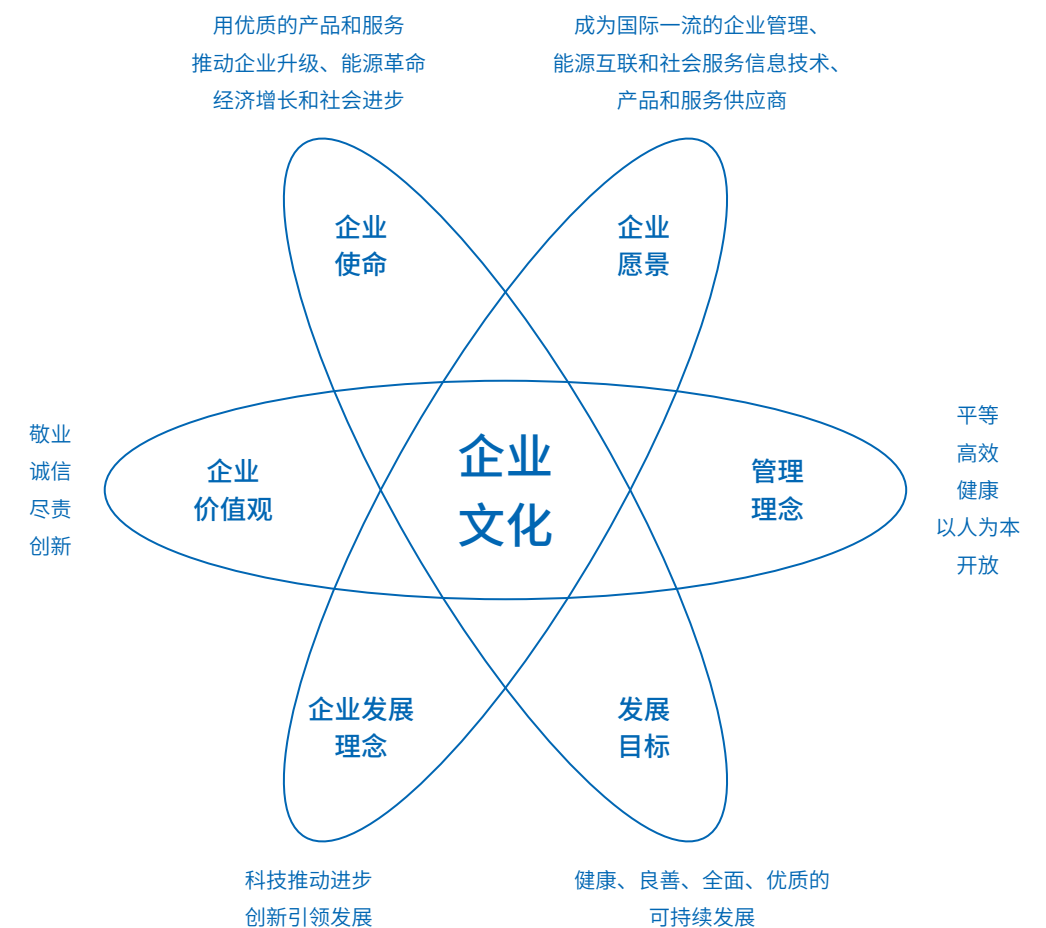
用优质的产品和服务
推动企业升级、能源革命
经济增长和社会进步

成为国际一流的企业管理、
能源互联和社会服务信息技术、
产品和服务供应商

企业
使命

企业
愿景

敬业
诚信
尽责
创新

企业
价值观

企业
文化

管理
理念

平等
高效
健康
以人为本
开放

企业发展
理念

发展
目标

科技推动进步
创新引领发展

健康、良善、全面、优质的
可持续发展